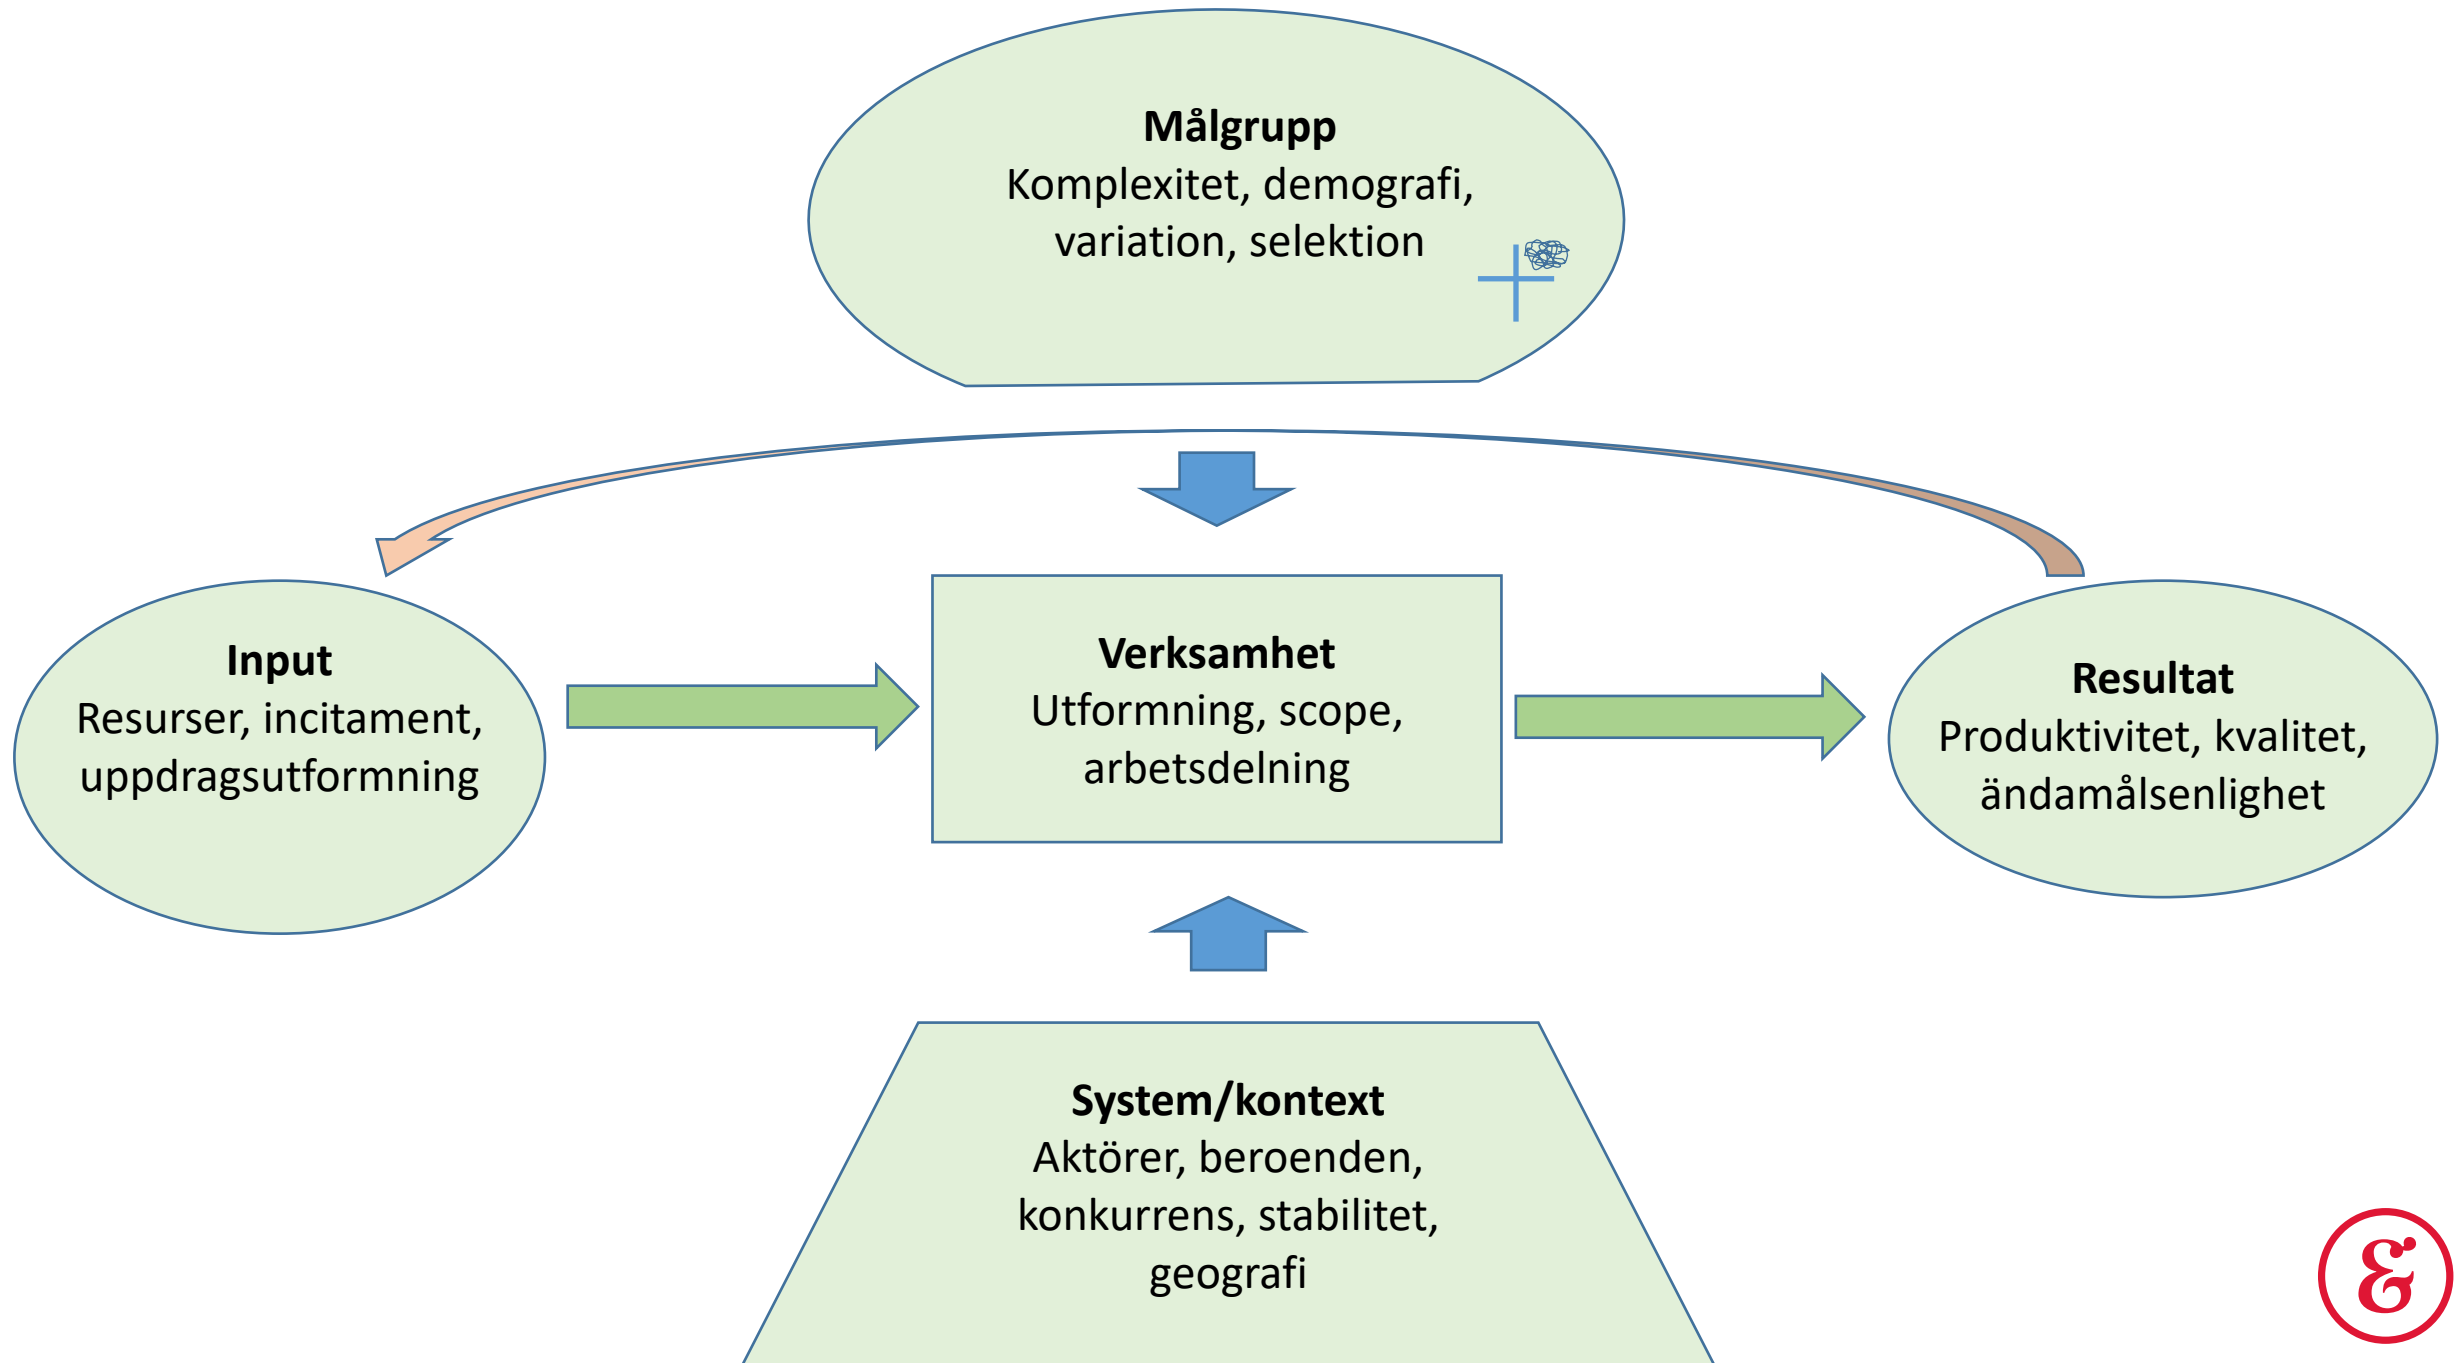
**Målgrupp**
Komplexitet, demografi, variation, selektion

**Input**
Resurser, incitament, uppdragsutformning

**Verksamhet**
Utformning, scope, arbetsdelning

**Resultat**
Produktivitet, kvalitet, ändamålsenlighet

**System/kontext**
Aktörer, beroenden, konkurrens, stabilitet, geografi